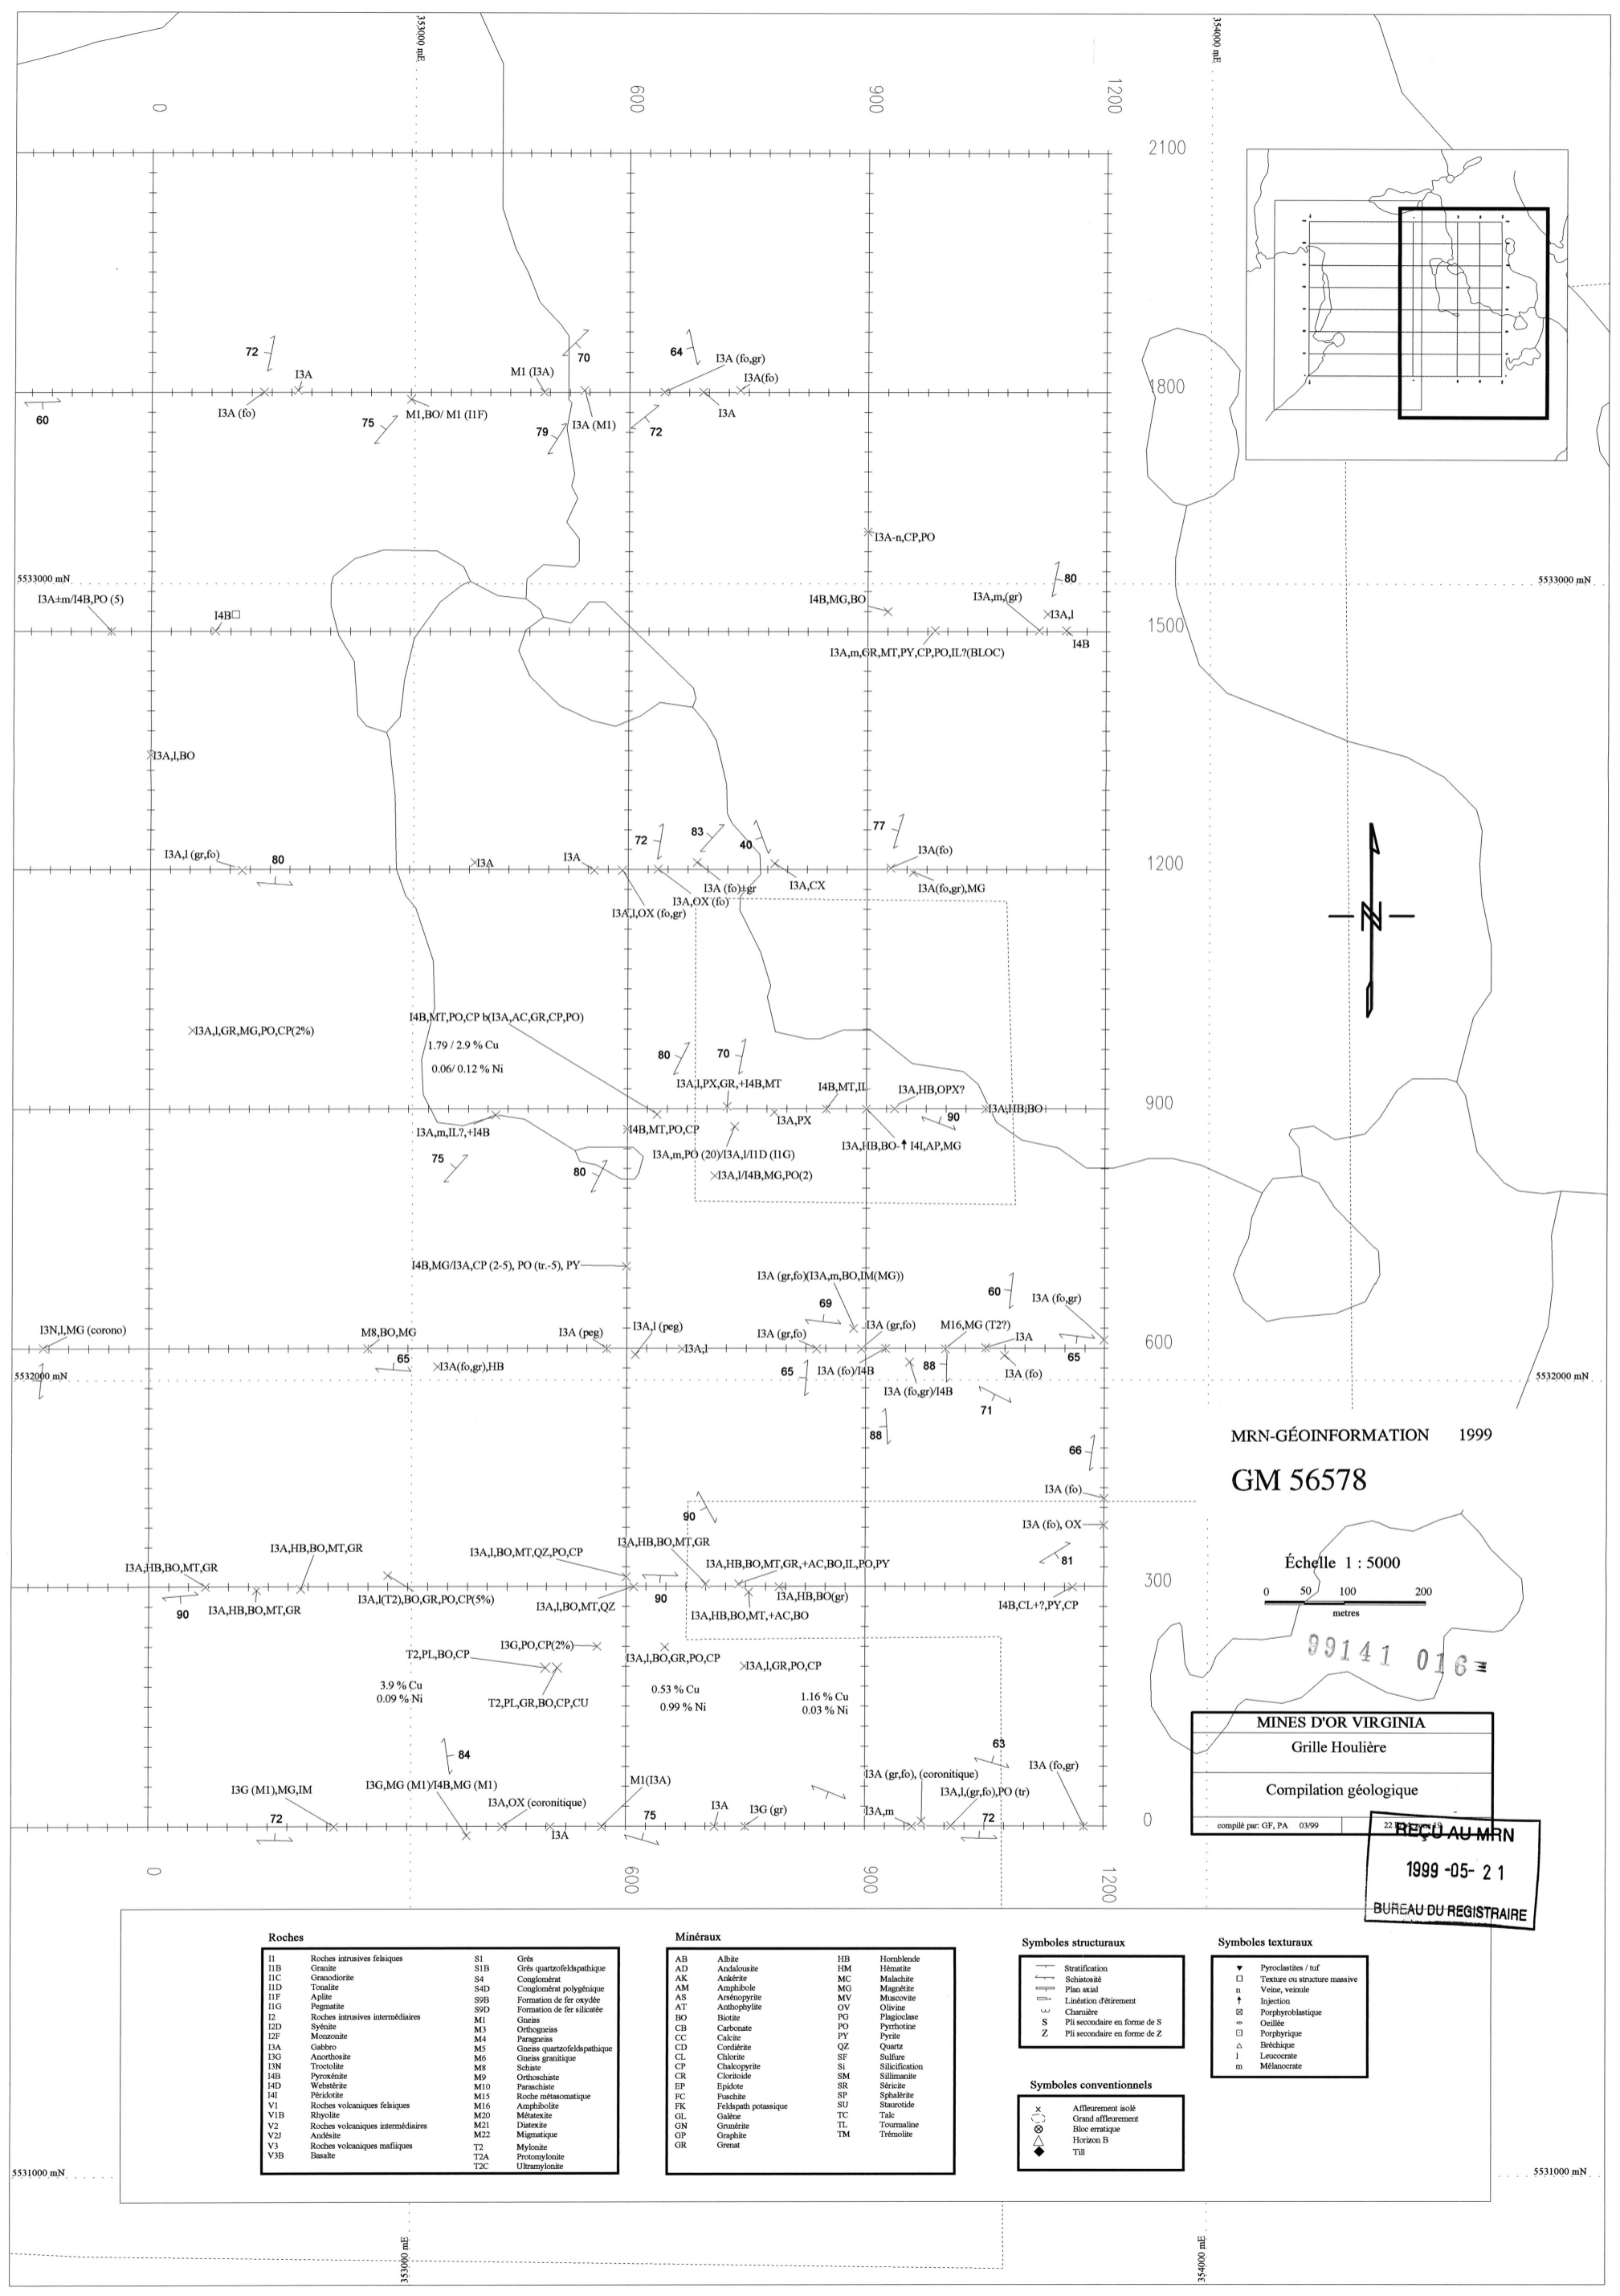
353000 mE
354000 mE
0
600
900
1200
2100
1800
1500
1200
900
600
300
0

72
I3A
M1 (I3A)
70
64
I3A (fo,gr)
I3A(fo)
60
I3A (fo)
75
M1,BO/ M1 (I1F)
79
I3A (M1)
72
I3A

I3A-n,CP,PO
5533000 mN
80
5533000 mN
I3A±m/I4B,PO (5)
I4B
I4B,MG,BO
I3A,m,(gr)
I3A,l
I4B
I3A,m,GR,MT,PY,CP,PO,IL?(BLOC)

I3A,l,BO

72
83
40
77
I3A,l (gr,fo)
80
I3A
I3A
I3A(fo)
I3A (fo)+gr
I3A,CX
I3A(fo,gr),MG
I3A,OX (fo)
I3A,l,OX (fo,gr)

I3A,l,GR,MG,PO,CP(2%)
I4B,MT,PO,CP b(I3A,AC,GR,CP,PO)
1.79 / 2.9 % Cu
0.06/ 0.12 % Ni
80
70
I3A,l,PX,GR,+I4B,MT
I4B,MT,IL
I3A,HB,OPX?
90
I3A,HB,BO
I3A,PX
I3A,m,IL?,+I4B
I4B,MT,PO,CP
I3A,HB,BO
I4I,AP,MG
I3A,m,PO (20)/I3A,l/I1D (I1G)
75
80
I3A,l/I4B,MG,PO(2)

I4B,MG/I3A,CP (2-5), PO (tr.-5), PY
I3A (gr,fo)(I3A,m,BO,IM(MG))
60
69
I3A (fo,gr)
I3N,l,MG (corono)
M8,BO,MG
I3A (peg)
I3A,l (peg)
I3A (gr,fo)
I3A (gr,fo)
M16,MG (T2?)
I3A
65
I3A(fo,gr),HB
I3A,l
65
I3A (fo)/I4B
88
I3A (fo)
65
5532000 mN
5532000 mN
I3A (fo,gr)/I4B
71
88
66

MRN-GÉOINFORMATION 1999
GM 56578

I3A (fo)
90
I3A (fo), OX
I3A,HB,BO,MT,GR
I3A,HB,BO,MT,GR
I3A,l,BO,MT,QZ,PO,CP
I3A,HB,BO,MT,GR,+AC,BO,IL,PO,PY
81
I3A,HB,BO,MT,GR
90
I3A,HB,BO,MT,GR
I3A,l(T2),BO,GR,PO,CP(5%)
I3A,l,BO,MT,QZ
90
I3A,HB,BO(gr)
I3A,HB,BO,MT,+AC,BO
I4B,CL+?,PY,CP

Échelle 1 : 5000
0 50 100 200
metres

99141 016

I3G,PO,CP(2%)
T2,PL,BO,CP
I3A,l,BO,GR,PO,CP
I3A,l,GR,PO,CP
3.9 % Cu
0.09 % Ni
0.53 % Cu
0.99 % Ni
1.16 % Cu
0.03 % Ni
T2,PL,GR,BO,CP,CU

MINES D'OR VIRGINIA
Grille Houlière
Compilation géologique
compilé par: GF, PA 03/99

84
63
I3A (fo,gr)
I3A (gr,fo), (coronitique)
I3A,l,(gr,fo),PO (tr)
I3G (M1),MG,IM
I3G,MG (M1)/I4B,MG (M1)
I3A,OX (coronitique)
M1(I3A)
I3A
I3G (gr)
I3A,m
72
75
72
I3A

REÇU AU MRN
1999 -05- 21
BUREAU DU REGISTRAIRE

Roches
| I1 | Roches intrusives felsiques | S1 | Grès |
|---|---|---|---|
| I1B | Granite | S1B | Grès quartzofeldspathique |
| I1C | Granodiorite | S4 | Conglomérat |
| I1D | Tonalite | S4D | Conglomérat polygénique |
| I1F | Aplite | S9B | Formation de fer oxydée |
| I1G | Pegmatite | S9D | Formation de fer silicatée |
| I2 | Roches intrusives intermédiaires | M1 | Gneiss |
| I2D | Syénite | M3 | Orthogneiss |
| I2F | Monzonite | M4 | Paragneiss |
| I3A | Gabbro | M5 | Gneiss quartzofeldspathique |
| I3G | Anorthosite | M6 | Gneiss granitique |
| I3N | Troctolite | M8 | Schiste |
| I4B | Pyroxénite | M9 | Orthoschiste |
| I4D | Webstérite | M10 | Paraschiste |
| I4I | Péridotite | M15 | Roche métasomatique |
| V1 | Roches volcaniques felsiques | M16 | Amphibolite |
| V1B | Rhyolite | M20 | Métatexite |
| V2 | Roches volcaniques intermédiaires | M21 | Diatexite |
| V2J | Andésite | M22 | Migmatique |
| V3 | Roches volcaniques mafiques | T2 | Mylonite |
| V3B | Basalte | T2A | Protomylonite |
| | | T2C | Ultramylonite |

Minéraux
| AB | Albite | HB | Hornblende |
|---|---|---|---|
| AD | Andalousite | HM | Hématite |
| AK | Ankérite | MC | Malachite |
| AM | Amphibole | MG | Magnétite |
| AS | Arsénopyrite | MV | Muscovite |
| AT | Anthophylite | OV | Olivine |
| BO | Biotite | PG | Plagioclase |
| CB | Carbonate | PO | Pyrrhotine |
| CC | Calcite | PY | Pyrite |
| CD | Cordiérite | QZ | Quartz |
| CL | Chlorite | SF | Sulfure |
| CP | Chalcopyrite | Si | Silicification |
| CR | Cloritoide | SM | Sillimanite |
| EP | Epidote | SR | Séricite |
| FC | Fuschite | SP | Sphalérite |
| FK | Feldspath potassique | SU | Staurotide |
| GL | Galène | TC | Talc |
| GN | Grunérite | TL | Tourmaline |
| GP | Graphite | TM | Trémolite |
| GR | Grenat | | |

Symboles structuraux
Stratification
Schistosité
Plan axial
Linéation d'étirement
Charnière
S Pli secondaire en forme de S
Z Pli secondaire en forme de Z

Symboles conventionnels
Affleurement isolé
Grand affleurement
Bloc erratique
Horizon B
Till

Symboles texturaux
Pyroclastites / tuf
Texture ou structure massive
n Veine, veinule
Injection
Porphyroblastique
Oeillée
Porphyrique
Bréchique
l Leucocrate
m Mélanocrate

5531000 mN
5531000 mN
353000 mE
354000 mE